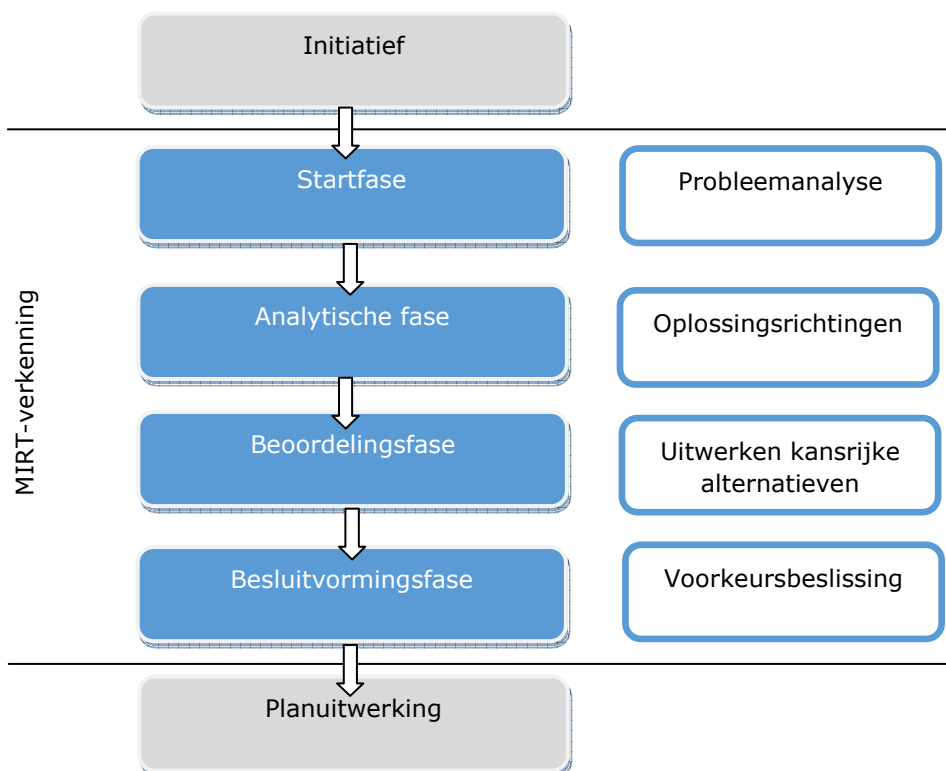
Initiatief

MIRT-verkenning

Startfase

Probleemanalyse

Analytische fase

Oplossingsrichtingen

Beoordelingsfase

Uitwerken kansrijke alternatieven

Besluitvormingsfase

Voorkeursbeslissing

Planuitwerking